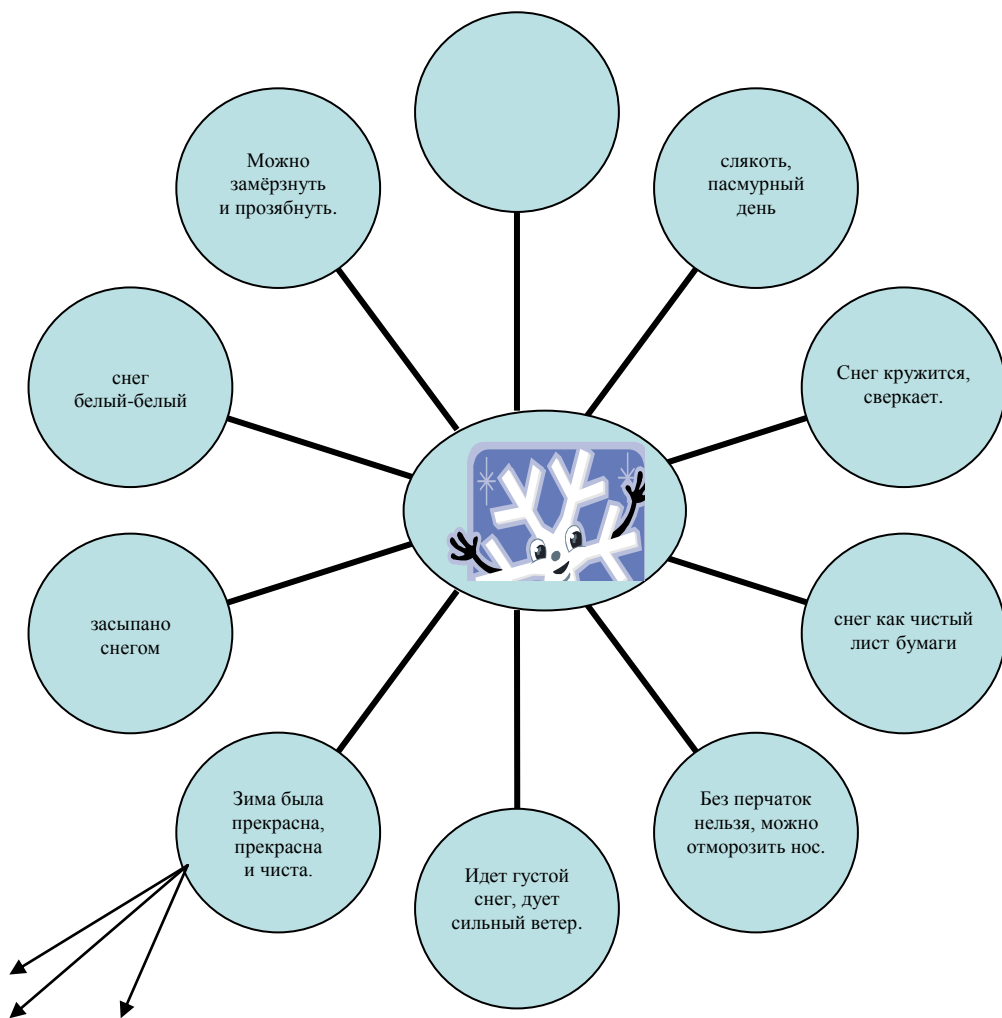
Можно замёрзнуть и прозябнуть.

слякоть, пасмурный день

снег белый-белый

Снег кружится, сверкает.

засыпано снегом

снег как чистый лист бумаги

Зима была прекрасна, прекрасна и чиста.

Идет густой снег, дует сильный ветер.

Без перчаток нельзя, можно отморозить нос.